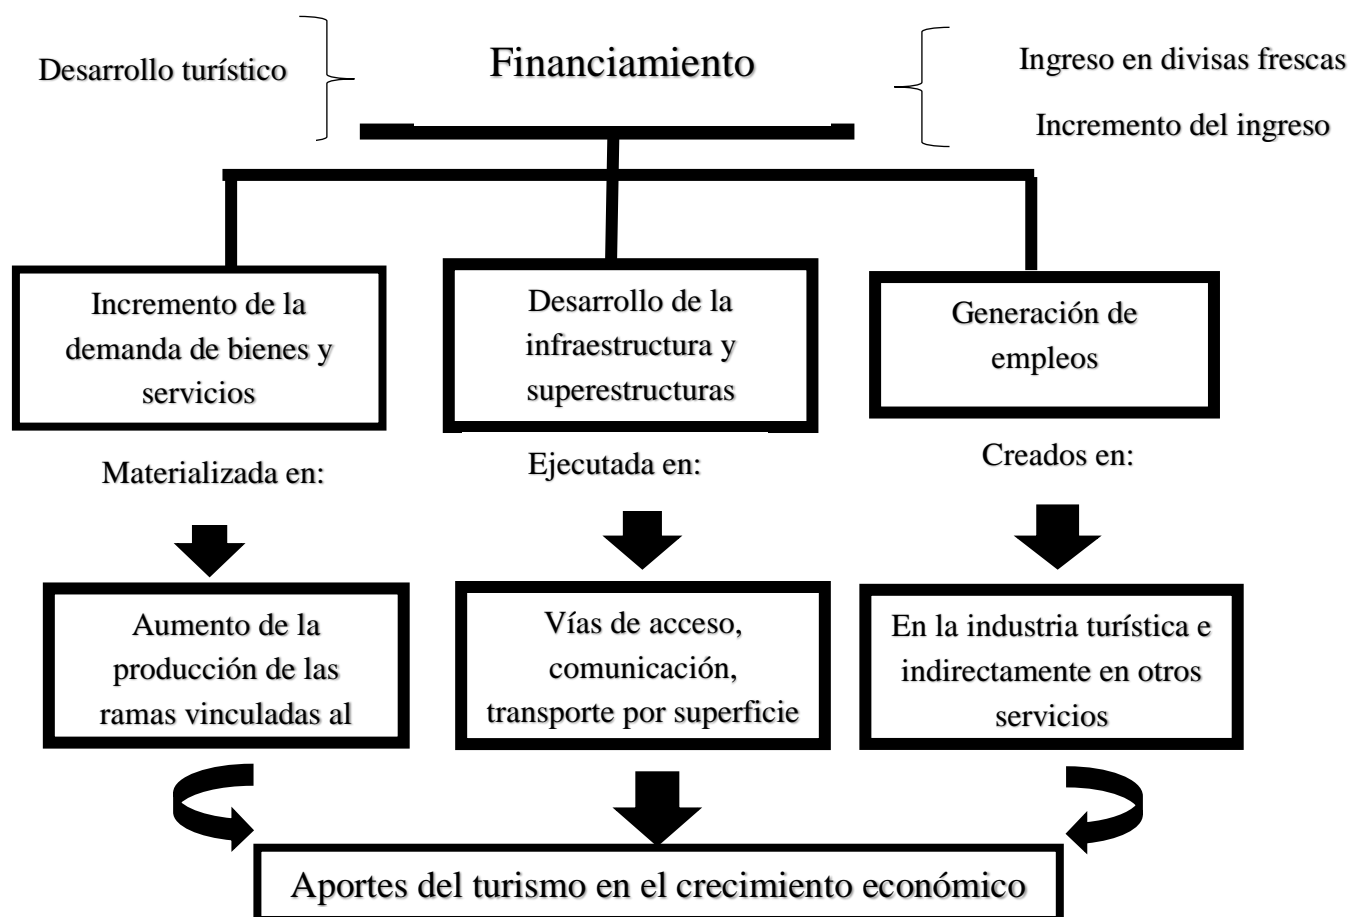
Desarrollo turístico

Financiamiento

Ingreso en divisas frescas

Incremento del ingreso

Incremento de la demanda de bienes y servicios

Desarrollo de la infraestructura y superestructuras

Generación de empleos

Materializada en:

Ejecutada en:

Creados en:

Aumento de la producción de las ramas vinculadas al

Vías de acceso, comunicación, transporte por superficie

En la industria turística e indirectamente en otros servicios

Aportes del turismo en el crecimiento económico